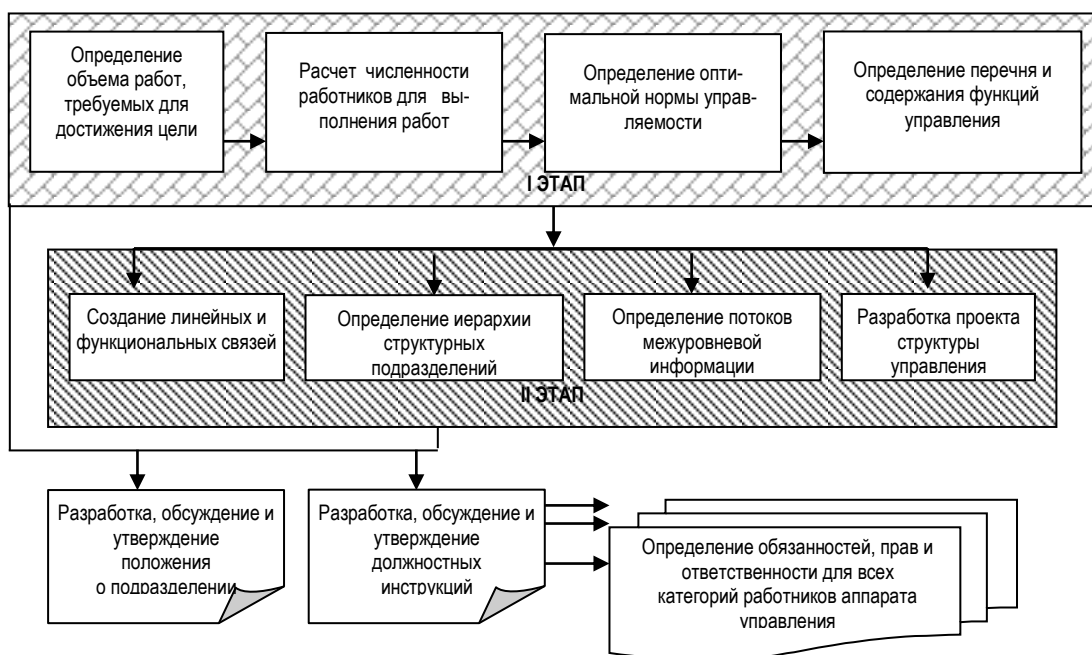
Определение объема работ, требуемых для достижения цели

Расчет численности работников для выполнения работ

Определение оптимальной нормы управляемости

Определение перечня и содержания функций управления

I ЭТАП

Создание линейных и функциональных связей

Определение иерархии структурных подразделений

Определение потоков межуровневой информации

Разработка проекта структуры управления

II ЭТАП

Разработка, обсуждение и утверждение положения о подразделении

Разработка, обсуждение и утверждение должностных инструкций

Определение обязанностей, прав и ответственности для всех категорий работников аппарата управления